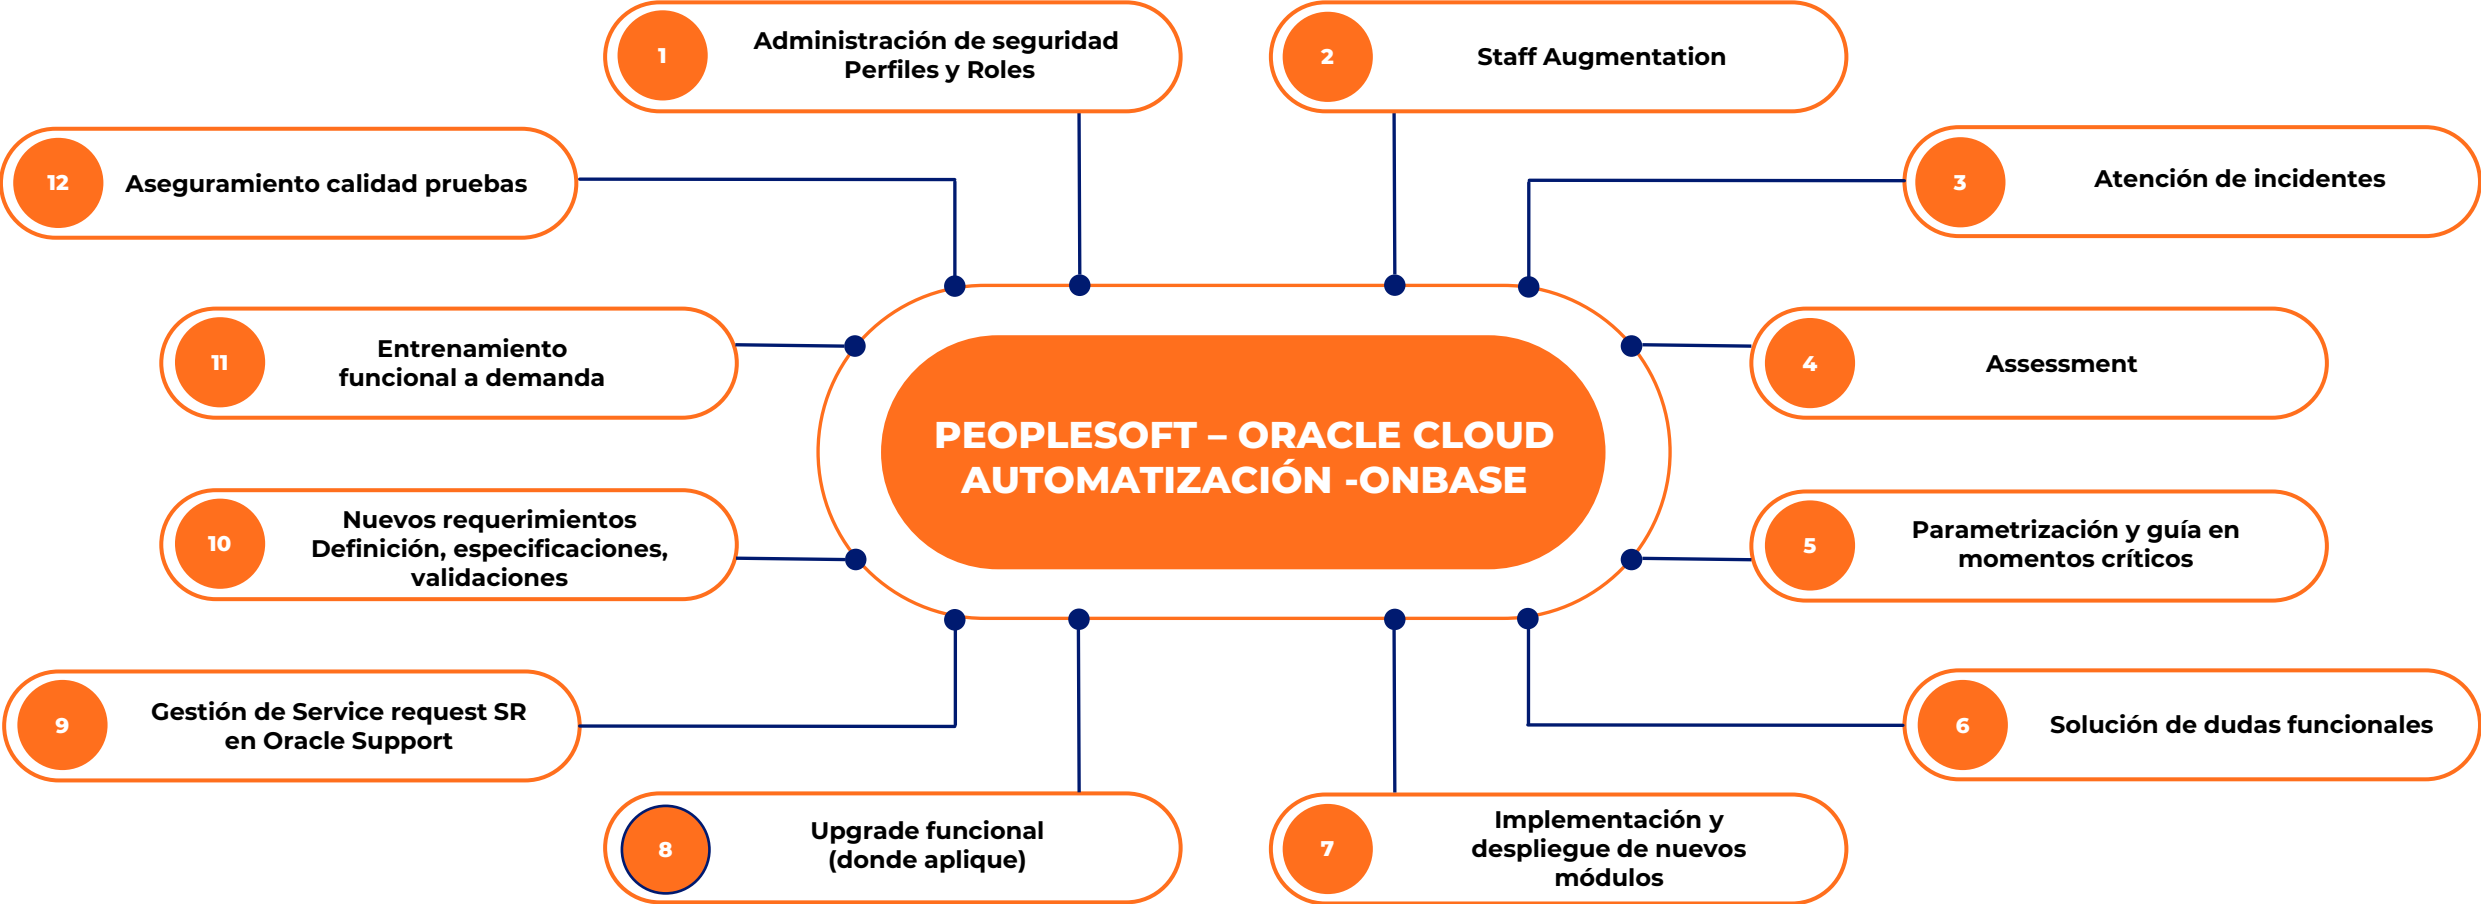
PEOPLESOFT – ORACLE CLOUD AUTOMATIZACIÓN -ONBASE

1 Administración de seguridad Perfiles y Roles

2 Staff Augmentation

3 Atención de incidentes

4 Assessment

5 Parametrización y guía en momentos críticos

6 Solución de dudas funcionales

7 Implementación y despliegue de nuevos módulos

8 Upgrade funcional (donde aplique)

9 Gestión de Service request SR en Oracle Support

10 Nuevos requerimientos Definición, especificaciones, validaciones

11 Entrenamiento funcional a demanda

12 Aseguramiento calidad pruebas